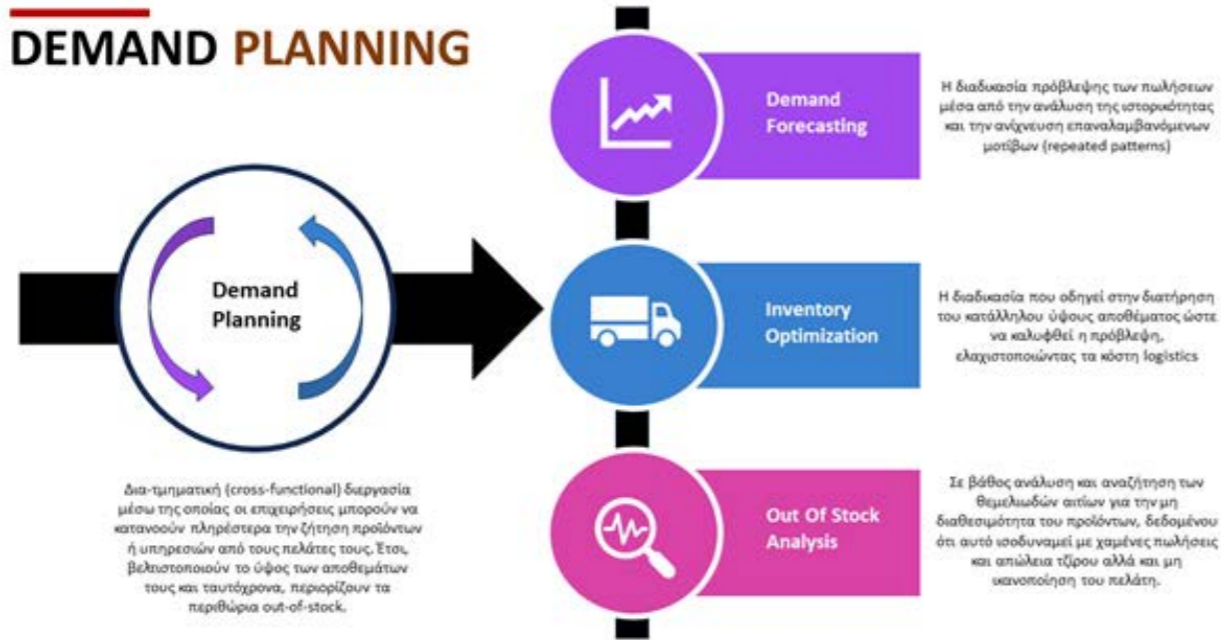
DEMAND PLANNING

Demand Planning

Δια-τμηματική (cross-functional) διεργασία μέσω της οποίας οι επιχειρήσεις μπορούν να κατανοούν πληρέστερα την ζήτηση προϊόντων ή υπηρεσιών από τους πελάτες τους. Έτσι, βελτιστοποιούν το ύψος των αποθεμάτων τους και ταυτόχρονα, περιορίζουν τα περιθώρια out-of-stock.

Demand Forecasting

Η διαδικασία πρόβλεψης των πωλήσεων μέσα από την ανάλυση της ιστορικότητας και την ανίχνευση επαναλαμβανόμενων μοτίβων (repeated patterns)

Inventory Optimization

Η διαδικασία που οδηγεί στην διατήρηση του κατάλληλου ύψους αποθέματος ώστε να καλυφθεί η πρόβλεψη, ελαχιστοποιώντας τα κόστη logistics

Out Of Stock Analysis

Σε βάθος ανάλυση και αναζήτηση των θεμελιωδών αιτιών για την μη διαθεσιμότητα του προϊόντων, δεδομένου ότι αυτό ισοδυναμεί με χαμένες πωλήσεις και απώλεια τζίρου αλλά και μη ικανοποίηση του πελάτη.